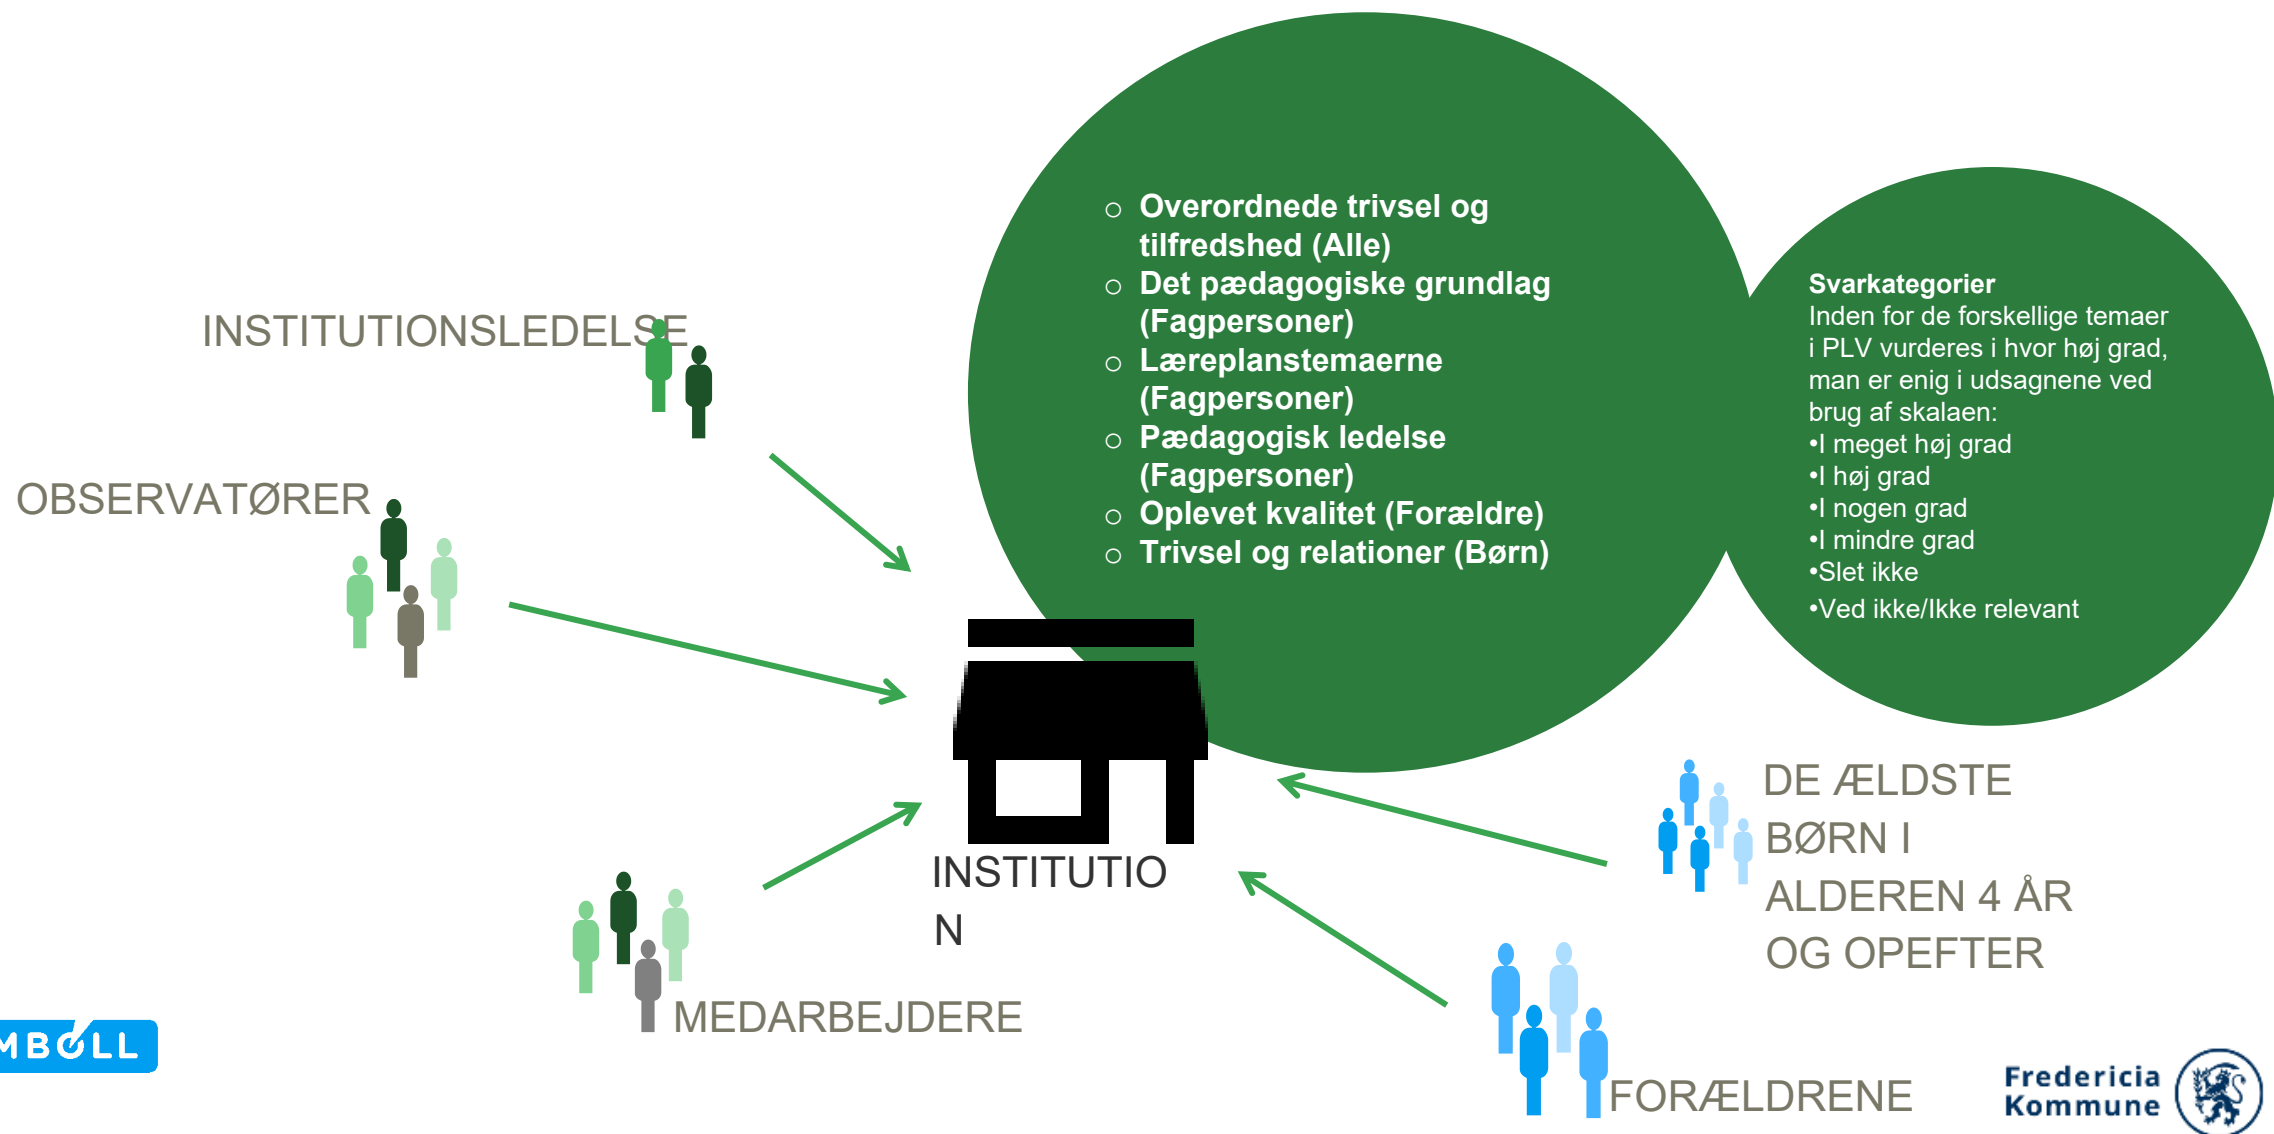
INSTITUTIONSLEDELSE

OBSERVATØRER

- Overordnede trivsel og tilfredshed (Alle)
- Det pædagogiske grundlag (Fagpersoner)
- Læreplanstemaerne (Fagpersoner)
- Pædagogisk ledelse (Fagpersoner)
- Oplevet kvalitet (Forældre)
- Trivsel og relationer (Børn)

**Svarkategorier**
Inden for de forskellige temaer i PLV vurderes i hvor høj grad, man er enig i udsagnene ved brug af skalaen:
•I meget høj grad
•I høj grad
•I nogen grad
•I mindre grad
•Slet ikke
•Ved ikke/Ikke relevant

INSTITUTIO
N

DE ÆLDSTE BØRN I ALDEREN 4 ÅR OG OPEFTER

MEDARBEJDERE

FORÆLDRENE

MBØLL

Fredericia Kommune